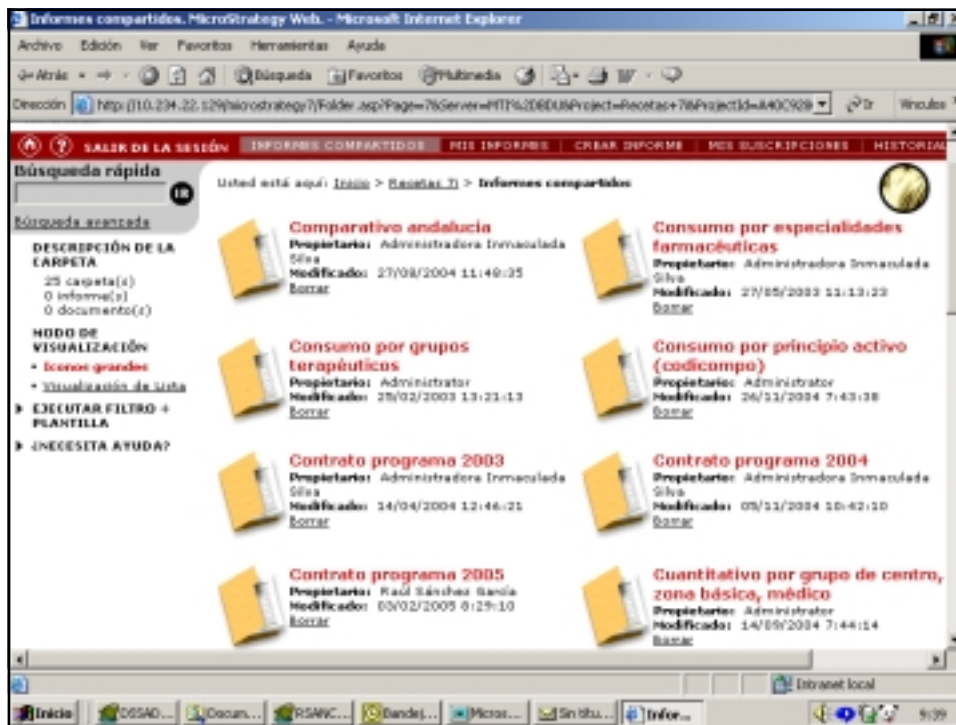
Informes compartidos. MicroStrategy Web. - Microsoft Internet Explorer

Archivo Edición Ver Favoritos Herramientas Ayuda

Atrás Búsqueda Favoritos Multimedia

Dirección http://10.234.22.129/microstrategy7/Folder.asp?Page=7&Server=MTI%2DBDU&Project=Recetas+7i&ProjectId=A40C928 Ir Vínculos

SALIR DE LA SESIÓN INFORMES COMPARTIDOS MIS INFORMES CREAR INFORME MIS SUSCRIPCIONES HISTORIAL

Búsqueda rápida

IR

Búsqueda avanzada

DESCRIPCIÓN DE LA CARPETA

25 carpeta(s)
0 informe(s)
0 documento(s)

MODO DE VISUALIZACIÓN

• Iconos grandes
• Visualización de Lista

▶ EJECUTAR FILTRO + PLANTILLA

▶ ¿NECESITA AYUDA?

Usted está aquí: Inicio > Recetas 7i > Informes compartidos

Comparativo andalucia
Propietario: Administradora Inmaculada Silva
Modificado: 27/08/2004 11:48:35
Borrar

Consumo por especialidades farmacéuticas
Propietario: Administradora Inmaculada Silva
Modificado: 27/05/2003 11:13:23
Borrar

Consumo por grupos terapéuticos
Propietario: Administrator
Modificado: 25/02/2003 13:21:13
Borrar

Consumo por principio activo (codicompo)
Propietario: Administrator
Modificado: 26/11/2004 7:43:38
Borrar

Contrato programa 2003
Propietario: Administradora Inmaculada Silva
Modificado: 14/04/2004 12:46:21
Borrar

Contrato programa 2004
Propietario: Administradora Inmaculada Silva
Modificado: 05/11/2004 10:42:10
Borrar

Contrato programa 2005
Propietario: Raúl Sánchez García
Modificado: 03/02/2005 8:29:10
Borrar

Cuantitativo por grupo de centro, zona básica, médico
Propietario: Administrator
Modificado: 14/09/2004 7:44:14
Borrar

Intranet local

Inicio DSSAD... Docum... RSANC... Bandej... Micros... Sin títu... Infor... 9:39